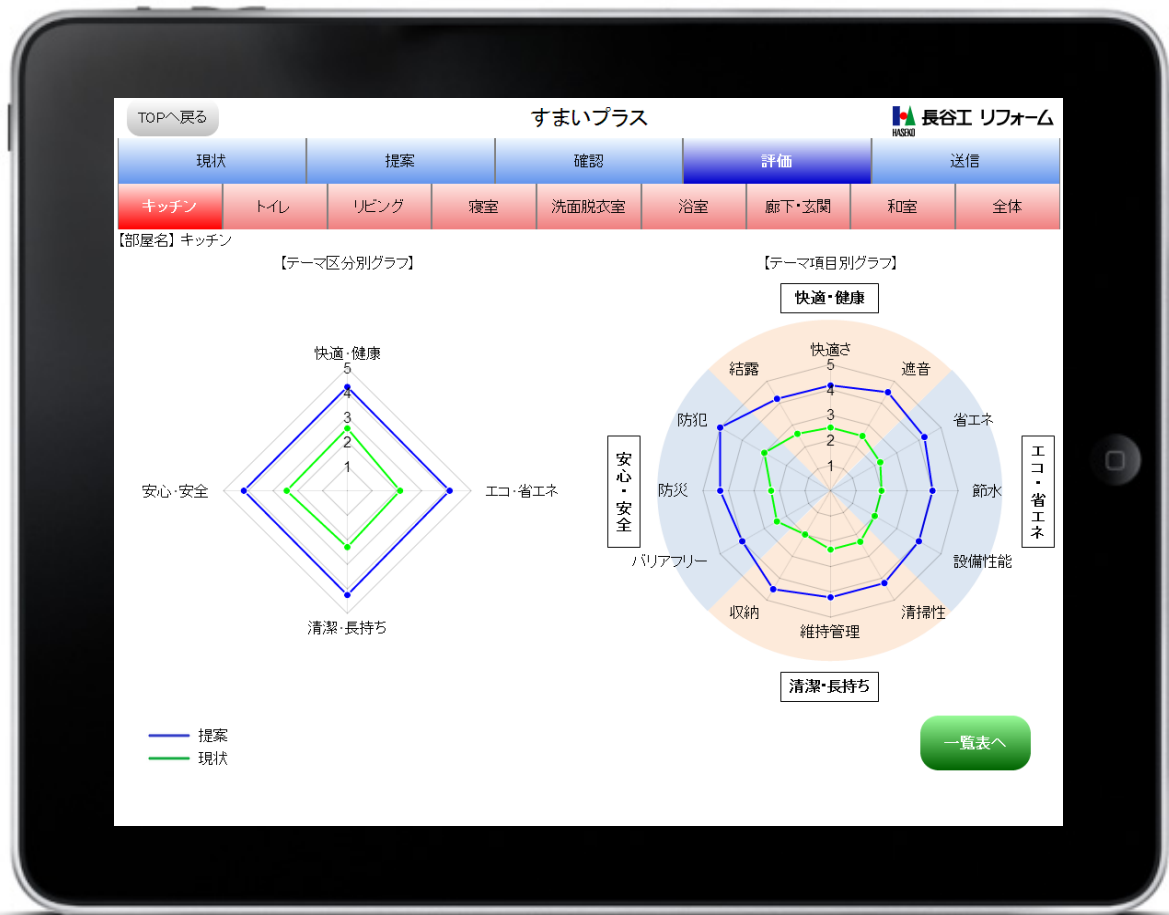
TOPへ戻る

すまいプラス

長谷工 リフォーム
HASEKO

現状 | 提案 | 確認 | 評価 | 送信

キッチン | トイレ | リビング | 寝室 | 洗面脱衣室 | 浴室 | 廊下・玄関 | 和室 | 全体

【部屋名】キッチン

【テーマ区分別グラフ】

快適・健康
5
4
3
2
1
安心・安全
エコ・省エネ
清潔・長持ち

【テーマ項目別グラフ】

快適・健康
快適さ
5
4
3
2
1
遮音
省エネ
節水
設備性能
清掃性
維持管理
収納
バリアフリー
防災
防犯
結露

エコ・省エネ
清潔・長持ち
安心・安全

提案
現状

一覧表へ